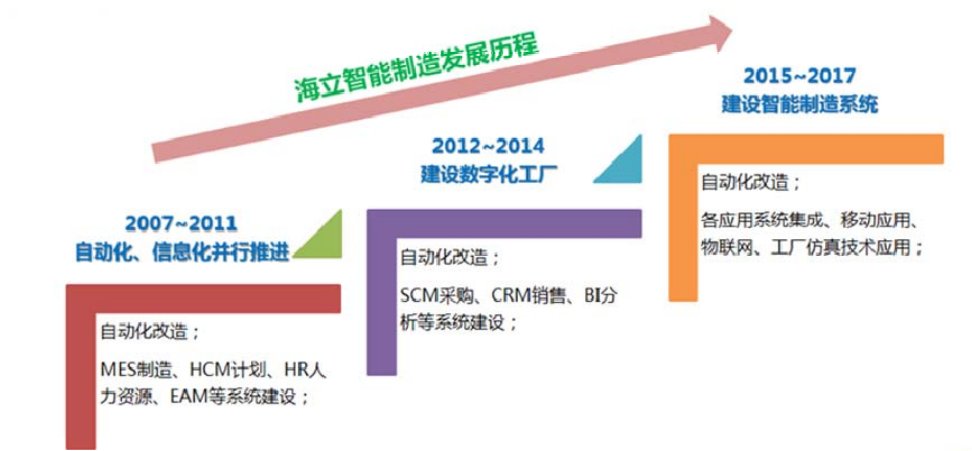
海立智能制造发展历程

2007~2011
自动化、信息化并行推进

自动化改造；

MES制造、HCM计划、HR人力资源、EAM等系统建设；

2012~2014
建设数字化工厂

自动化改造；

SCM采购、CRM销售、BI分析等系统建设；

2015~2017
建设智能制造系统

自动化改造；

各应用系统集成、移动应用、物联网、工厂仿真技术应用；